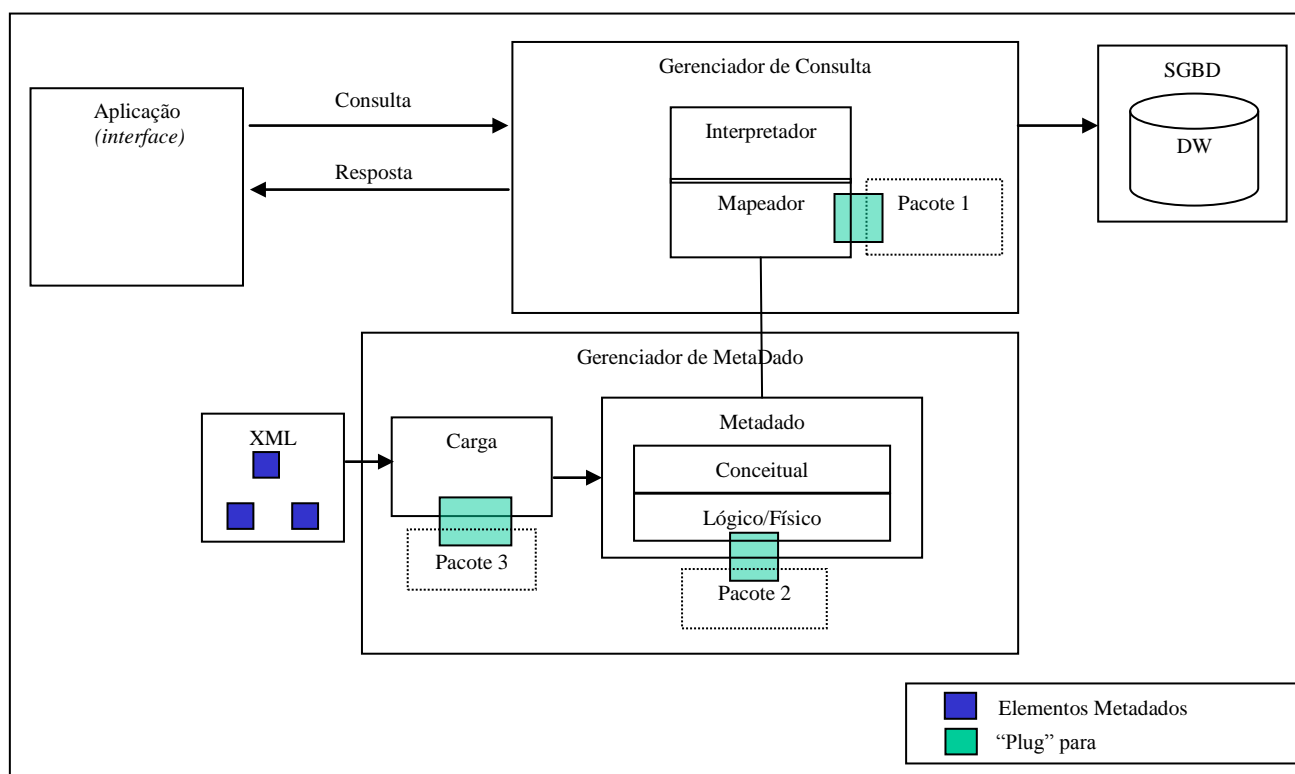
Aplicação
*(interface)*

Consulta

Resposta

Gerenciador de Consulta

Interpretador

Mapeador

Pacote 1

SGBD

DW

Gerenciador de MetaDado

XML

Carga

Pacote 3

Metadado

Conceitual

Lógico/Físico

Pacote 2

Elementos Metadados

"Plug" para